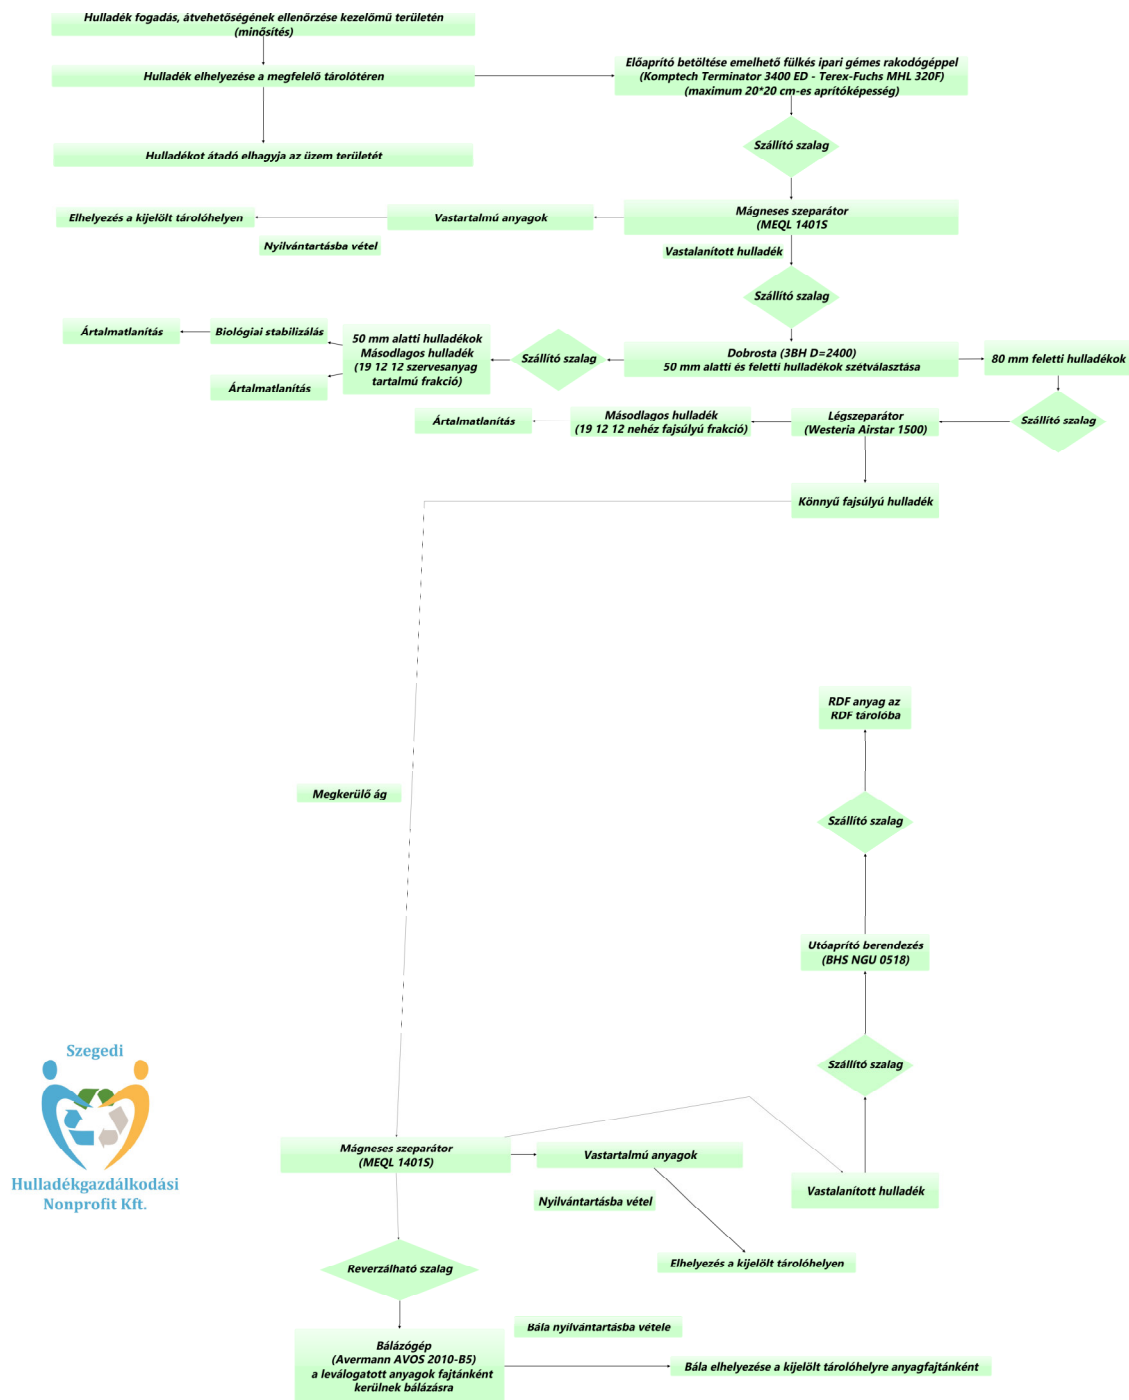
Hulladék fogadás, átvehetőségének ellenőrzése kezelőmű területén (minősítés)

Hulladék elhelyezése a megfelelő tárolótéren

Hulladékot átadó elhagyja az üzem területét

Előaprító betöltése emelhető fülkés ipari gémes rakodógéppel (Komptech Terminator 3400 ED - Terex-Fuchs MHL 320F) (maximum 20*20 cm-es aprítóképesség)

Szállító szalag

Mágneses szeparátor (MEQL 1401S

Vastartalmú anyagok

Elhelyezés a kijelölt tárolóhelyen

Nyilvántartásba vétel

Vastalanított hulladék

Szállító szalag

Dobrosta (3BH D=2400) 50 mm alatti és feletti hulladékok szétválasztása

80 mm feletti hulladékok

Szállító szalag

50 mm alatti hulladékok Másodlagos hulladék (19 12 12 szervesanyag tartalmú frakció)

Biológiai stabilizálás

Ártalmatlanítás

Ártalmatlanítás

Szállító szalag

Légszeparátor (Westeria Airstar 1500)

Másodlagos hulladék (19 12 12 nehéz fajsúlyú frakció)

Ártalmatlanítás

Könnyű fajsúlyú hulladék

RDF anyag az RDF tárolóba

Szállító szalag

Megkerülő ág

Utóaprító berendezés (BHS NGU 0518)

Szállító szalag

Szegedi
Hulladékgazdálkodási Nonprofit Kft.

Mágneses szeparátor (MEQL 1401S)

Vastartalmú anyagok

Vastalanított hulladék

Nyilvántartásba vétel

Elhelyezés a kijelölt tárolóhelyen

Reverzálható szalag

Bála nyilvántartásba vétele

Bálázógép (Avermann AVOS 2010-B5) a leválogatott anyagok fajtánként kerülnek bálázásra

Bála elhelyezése a kijelölt tárolóhelyre anyagfajtánként